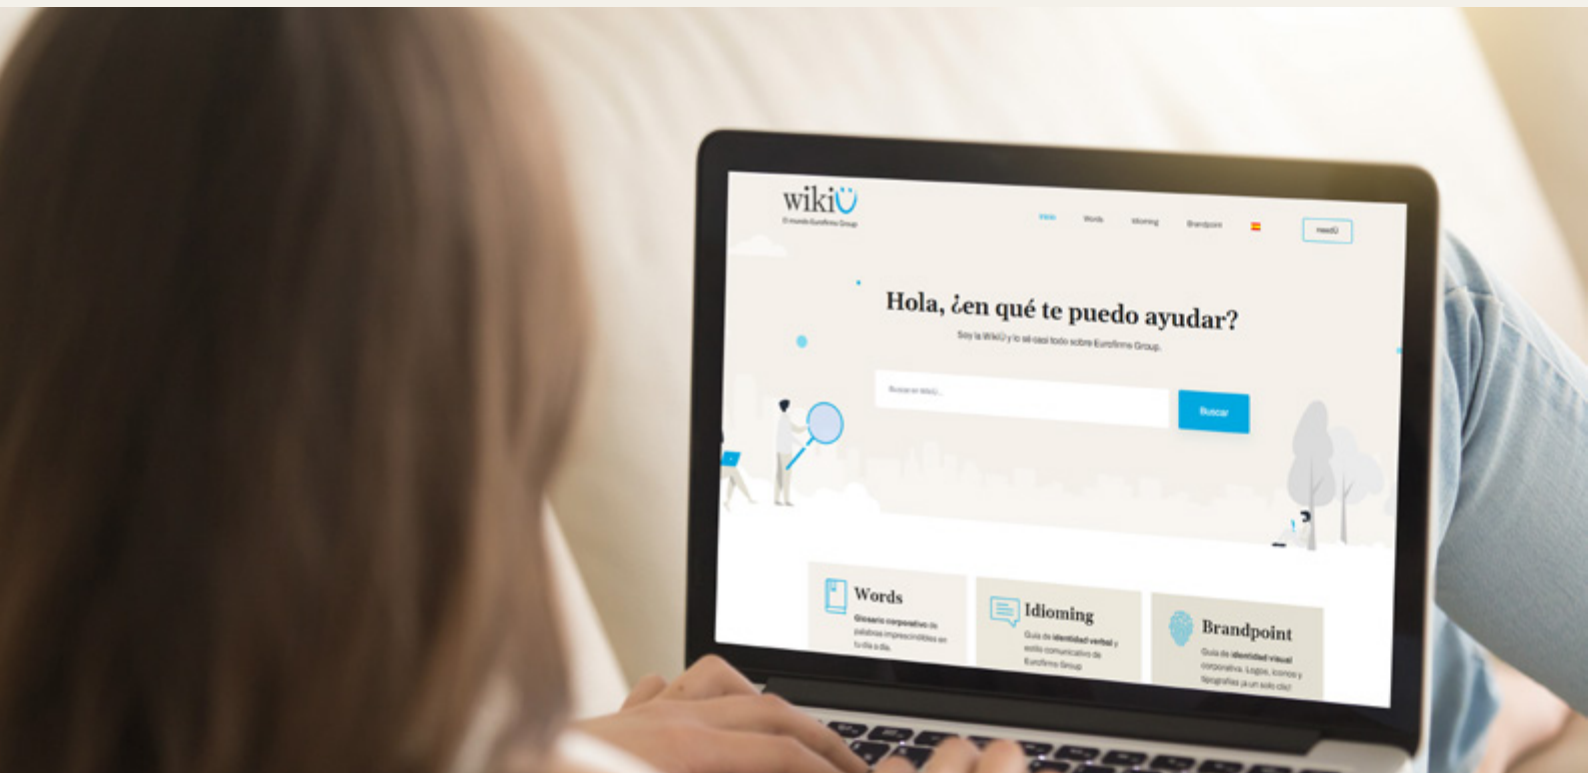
wikiÜ
El mundo Eurofirms Group

Inicio Words Idioming Brandpoint

needÜ

Hola, ¿en qué te puedo ayudar?

Soy la WikiÜ y lo sé casi todo sobre Eurofirms Group.

Buscar en WikiÜ...

Buscar

Words
Glosario corporativo de palabras imprescindibles en tu día a día.

Idioming
Guía de identidad verbal y estilo comunicativo de Eurofirms Group

Brandpoint
Guía de identidad visual corporativa. Logos, iconos y tipografías ¡a un solo clic!